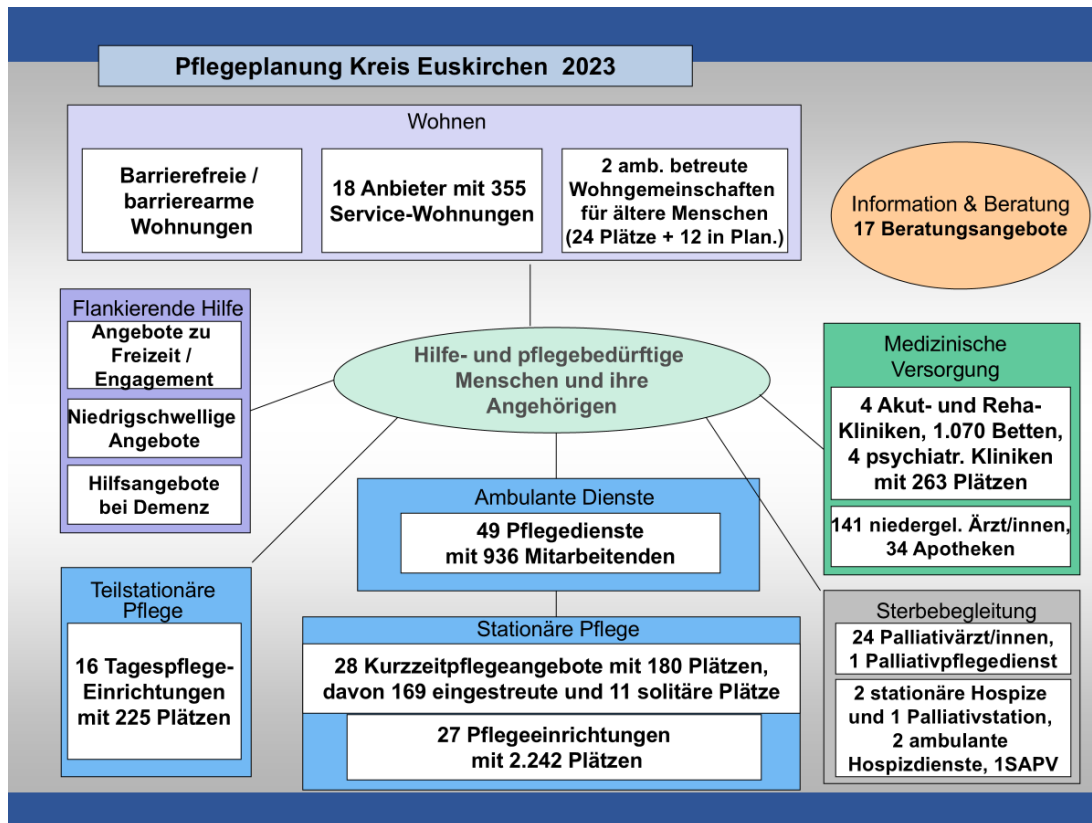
Pflegeplanung Kreis Euskirchen 2023

Wohnen

Barrierefreie / barrierearme Wohnungen

18 Anbieter mit 355 Service-Wohnungen

2 amb. betreute Wohngemeinschaften für ältere Menschen (24 Plätze + 12 in Plan.)

Information & Beratung
17 Beratungsangebote

Flankierende Hilfe

Angebote zu Freizeit / Engagement

Niedrigschwellige Angebote

Hilfsangebote bei Demenz

Hilfe- und pflegebedürftige Menschen und ihre Angehörigen

Medizinische Versorgung

4 Akut- und Reha-Kliniken, 1.070 Betten, 4 psychiatr. Kliniken mit 263 Plätzen

141 niedergel. Ärzt/innen, 34 Apotheken

Ambulante Dienste

49 Pflegedienste mit 936 Mitarbeitenden

Teilstationäre Pflege

16 Tagespflege-Einrichtungen mit 225 Plätzen

Stationäre Pflege

28 Kurzzeitpflegeangebote mit 180 Plätzen, davon 169 eingestreute und 11 solitäre Plätze

27 Pflegeeinrichtungen mit 2.242 Plätzen

Sterbebegleitung

24 Palliativärzt/innen, 1 Palliativpflegedienst

2 stationäre Hospize und 1 Palliativstation, 2 ambulante Hospizdienste, 1SAPV